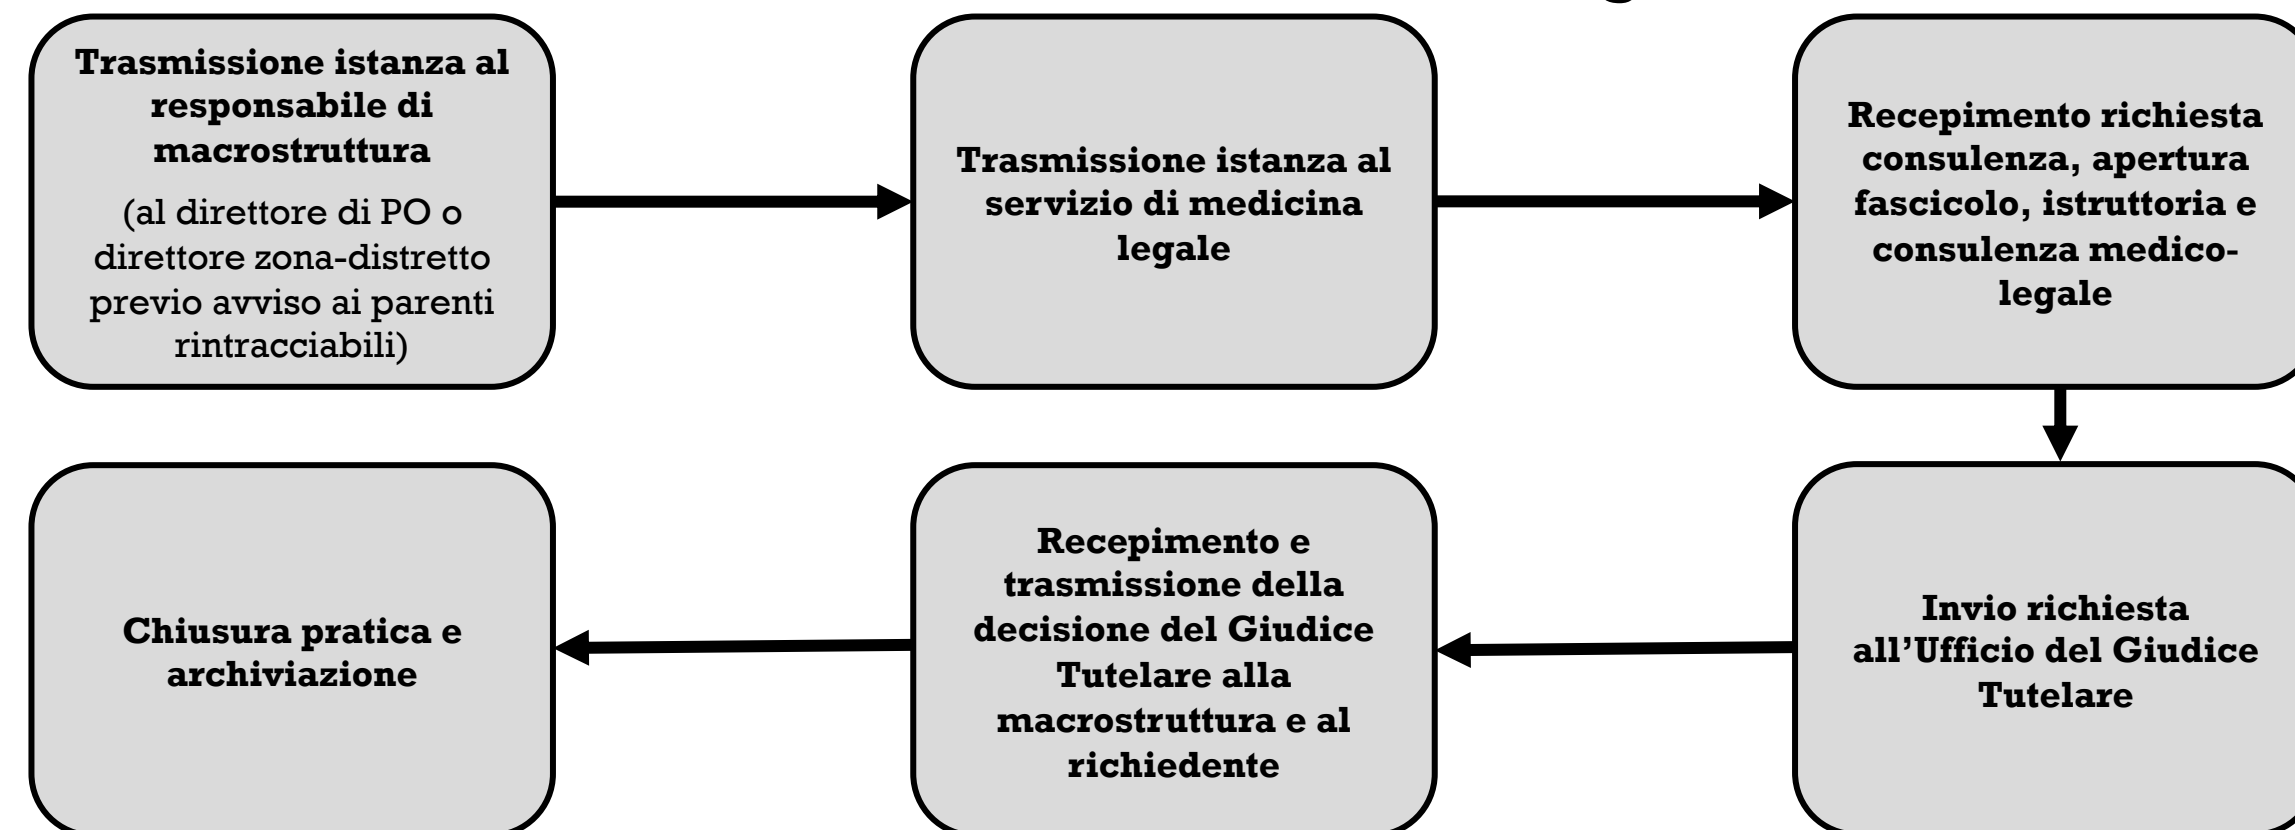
Trasmissione istanza al responsabile di macrostruttura

(al direttore di PO o direttore zona-distretto previo avviso ai parenti rintracciabili)

Trasmissione istanza al servizio di medicina legale

Recepimento richiesta consulenza, apertura fascicolo, istruttoria e consulenza medico-legale

Invio richiesta all'Ufficio del Giudice Tutelare

Recepimento e trasmissione della decisione del Giudice Tutelare alla macrostruttura e al richiedente

Chiusura pratica e archiviazione